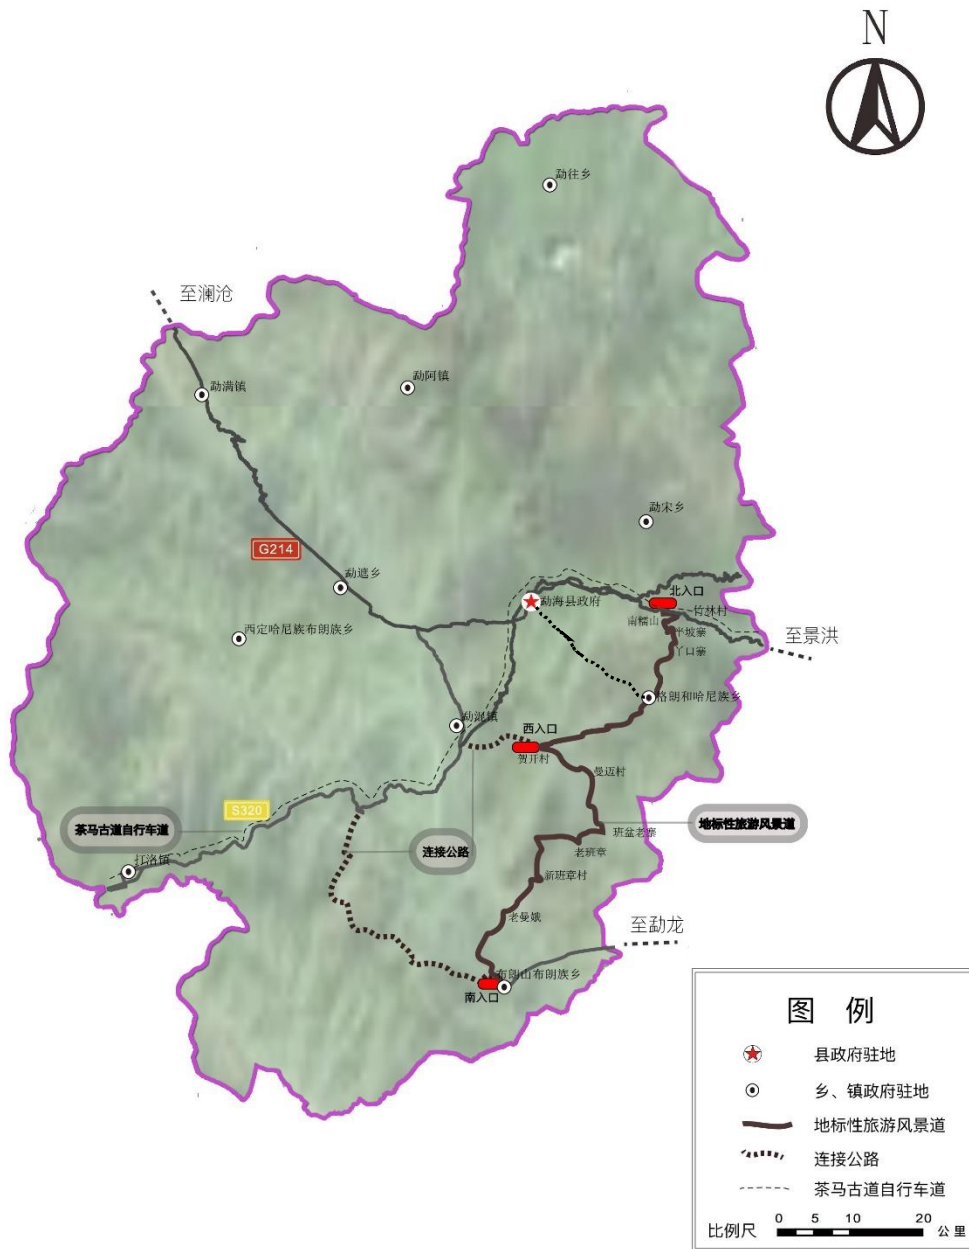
N

勐往乡

至澜沧

勐满镇

勐阿镇

勐宋乡

G214

勐遮乡

西定哈尼族布朗族乡

勐海县政府

北入口

竹林村

南糯山

半坡寨

丫口寨

至景洪

格朗和哈尼族乡

勐混镇

西入口

贺开村

曼迈村

S320

茶马古道自行车道

连接公路

地标性旅游风景道

班盆老寨

老班章

打洛镇

新班章村

老曼娥

至勐龙

布朗山布朗族乡

南入口

图 例

县政府驻地

乡、镇政府驻地

地标性旅游风景道

连接公路

茶马古道自行车道

比例尺 0 5 10 20 公里